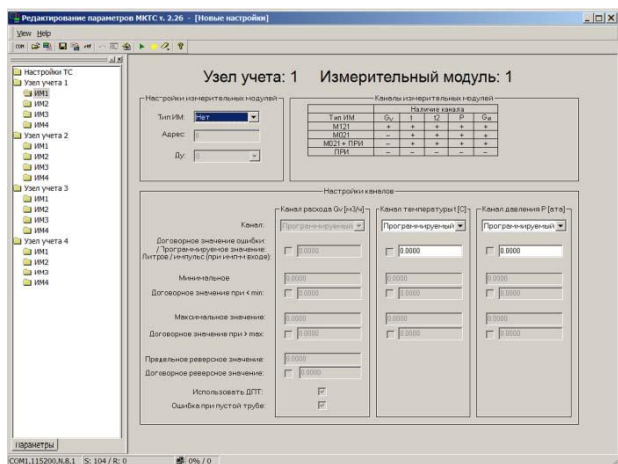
Редактирование параметров МКТС v. 2.26 - [Новые настройки]

View Help

Настройки ТС
Узел учета 1
ИМ1
ИМ2
ИМ3
ИМ4
Узел учета 2
ИМ1
ИМ2
ИМ3
ИМ4
Узел учета 3
ИМ1
ИМ2
ИМ3
ИМ4
Узел учета 4
ИМ1
ИМ2
ИМ3
ИМ4

Параметры

Узел учета: 1 Измерительный модуль: 1

Настройки измерительных модулей

Тип ИМ: Нет

Адрес: 0

Ду: 0

Каналы измерительных модулей

| Тип ИМ | Наличие канала | | | | |
|---|---|---|---|---|---|
| | $G_V$ | t1 | t2 | P | $G_M$ |
| М121 | + | + | + | + | + |
| М021 | – | + | + | + | + |
| М021 + ПРИ | – | + | + | + | + |
| ПРИ | – | – | – | – | – |

Настройки каналов

Канал расхода Gv [m3/ч]

Канал температуры t [C]

Канал давления P [ата]

Канал: Программируемый Программируемый Программируемый

Договорное значение ошибки / Программируемое значение. Литров / импульс (при импульсном входе): 0.0000 0.0000 0.0000

Минимальное: 0.0000 0.0000 0.0000

Договорное значение при < min: 0.0000 0.0000 0.0000

Максимальное значение: 0.0000 0.0000 0.0000

Договорное значение при > max: 0.0000 0.0000 0.0000

Предельное реверсное значение: 0.0000

Договорное реверсное значение: 0.0000

Использовать ДПТ:

Ошибка при пустой трубе:

COM1,115200,N,8,1 S: 104 / R: 0 0% / 0